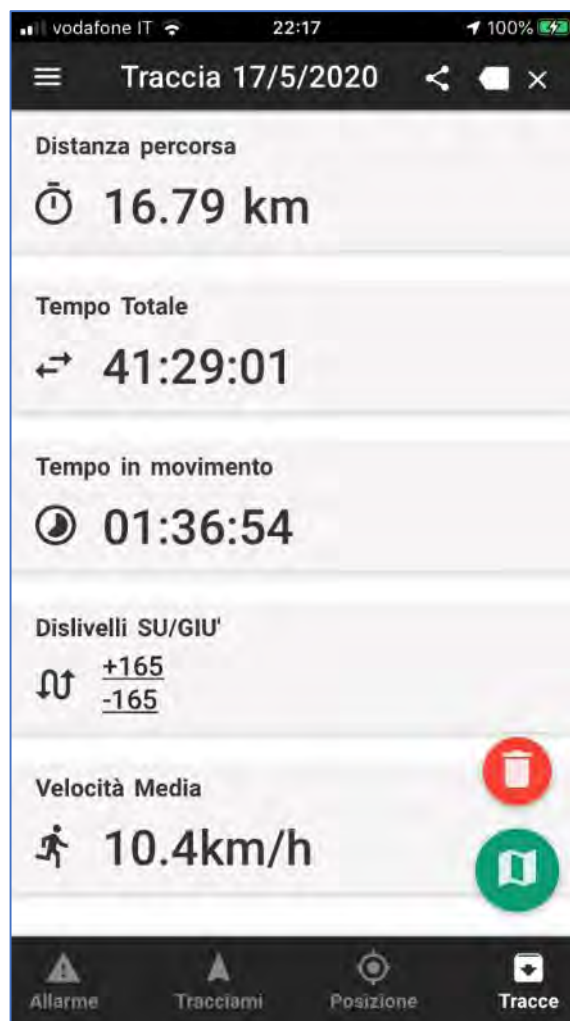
vodafone IT 22:17 100%

Traccia 17/5/2020

Distanza percorsa

16.79 km

Tempo Totale

41:29:01

Tempo in movimento

01:36:54

Dislivelli SU/GIU'

+165
-165

Velocità Media

10.4km/h

Allarme Tracciami Posizione Tracce